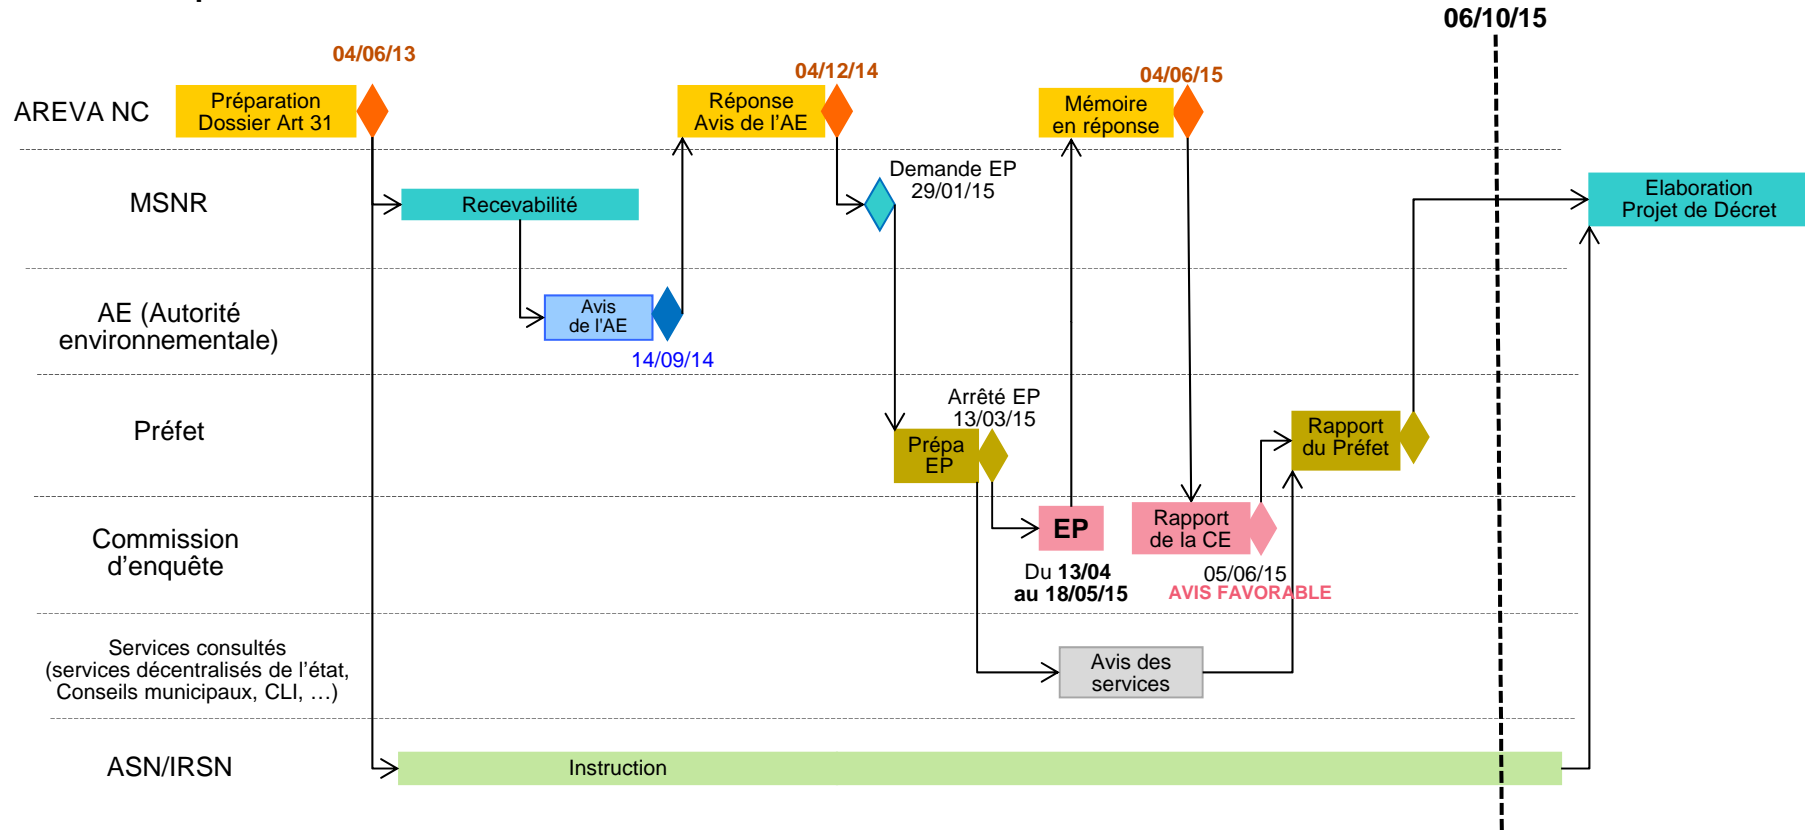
06/10/15

04/06/13

04/12/14

04/06/15

AREVA NC

Préparation Dossier Art 31

Réponse Avis de l'AE

Mémoire en réponse

MSNR

Recevabilité

Demande EP 29/01/15

Elaboration Projet de Décret

AE (Autorité environnementale)

Avis de l'AE

14/09/14

Préfet

Arrêté EP 13/03/15

Prépa EP

Rapport du Préfet

Commission d'enquête

EP

Rapport de la CE

Du 13/04 au 18/05/15

05/06/15
AVIS FAVORABLE

Services consultés (services décentralisés de l'état, Conseils municipaux, CLI, …)

Avis des services

ASN/IRSN

Instruction